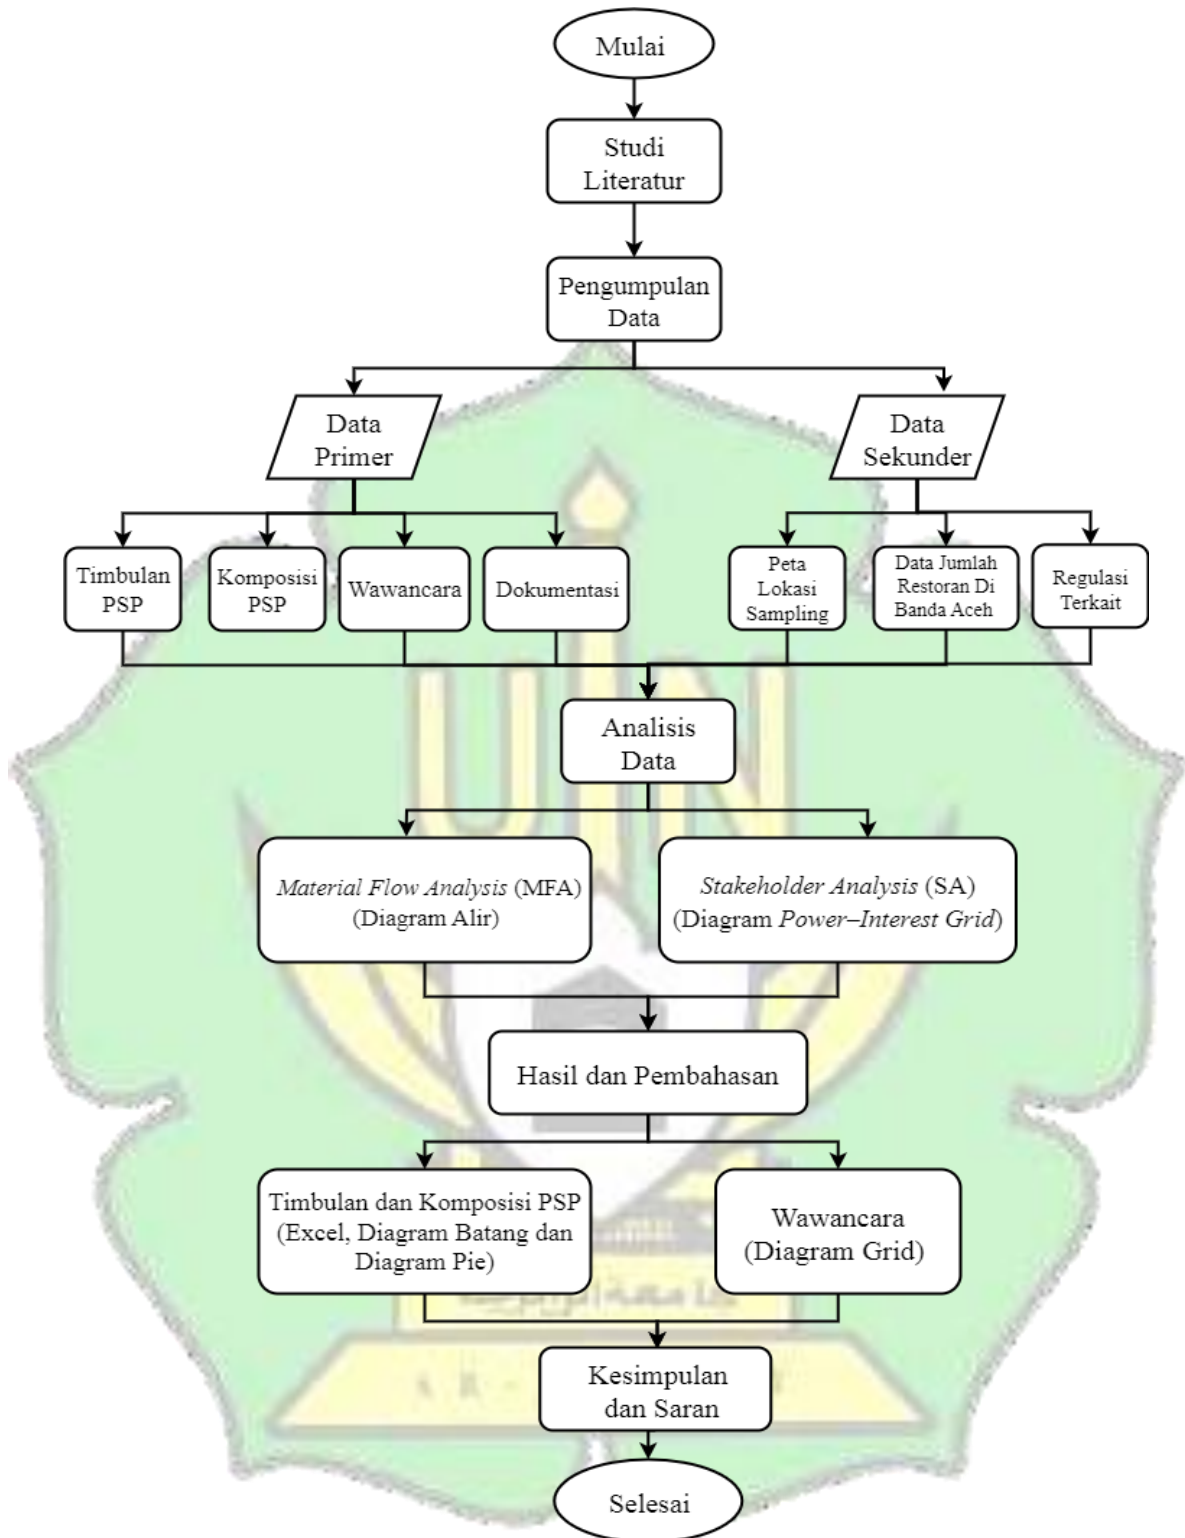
Mulai

Studi Literatur

Pengumpulan Data

Data Primer

Data Sekunder

Timbulan PSP

Komposisi PSP

Wawancara

Dokumentasi

Peta Lokasi Sampling

Data Jumlah Restoran Di Banda Aceh

Regulasi Terkait

Analisis Data

*Material Flow Analysis* (MFA) (Diagram Alir)

*Stakeholder Analysis* (SA) (Diagram *Power–Interest Grid*)

Hasil dan Pembahasan

Timbulan dan Komposisi PSP (Excel, Diagram Batang dan Diagram Pie)

Wawancara (Diagram Grid)

Kesimpulan dan Saran

Selesai